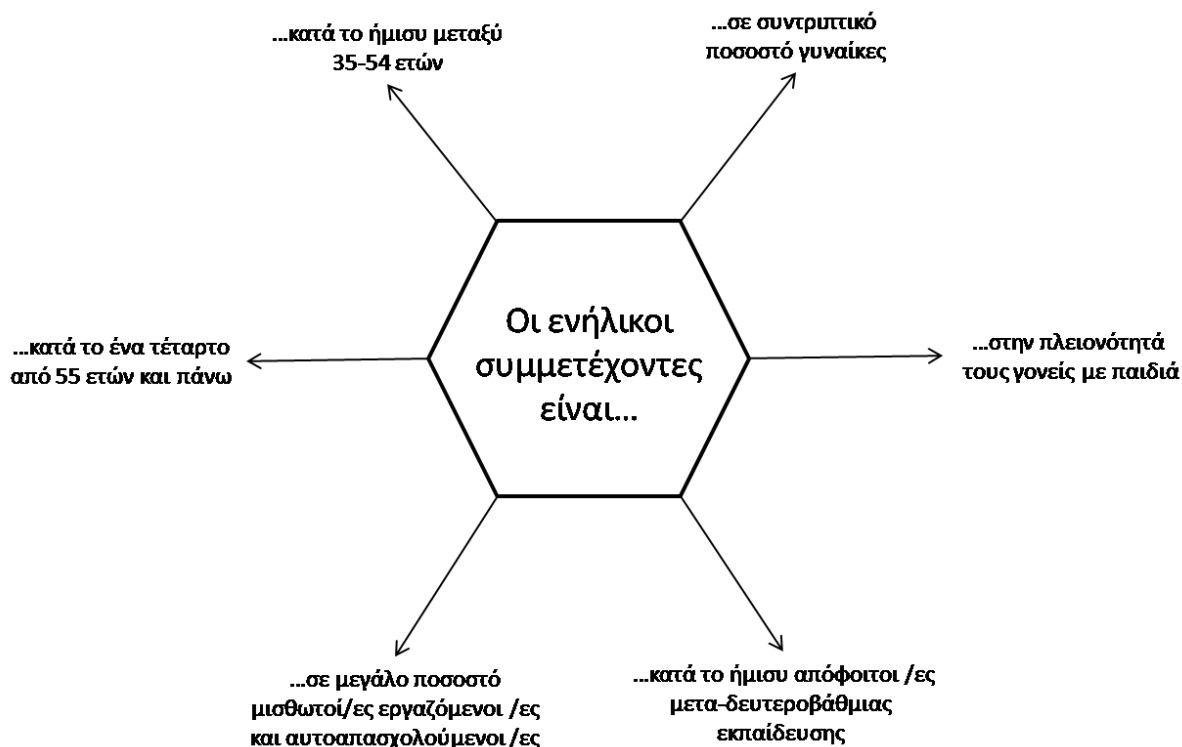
Οι ενήλικοι συμμετέχοντες είναι…

…κατά το ήμισυ μεταξύ 35-54 ετών

…σε συντριπτικό ποσοστό γυναίκες

…κατά το ένα τέταρτο από 55 ετών και πάνω

…στην πλειονότητά τους γονείς με παιδιά

…σε μεγάλο ποσοστό μισθωτοί/ες εργαζόμενοι /ες και αυτοαπασχολούμενοι /ες

…κατά το ήμισυ απόφοιτοι /ες μετα-δευτεροβάθμιας εκπαίδευσης